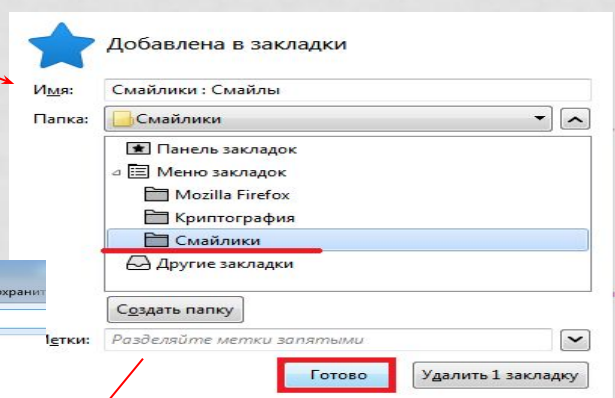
Добавлена в закладки

Имя: Смайлики : Смайлы

Папка: Смайлики

Панель закладок

Меню закладок

Mozilla Firefox

Криптография

Смайлики

Другие закладки

охранит

Создать папку

етки: Разделяйте метки запятыми

Готово

Удалить 1 закладку